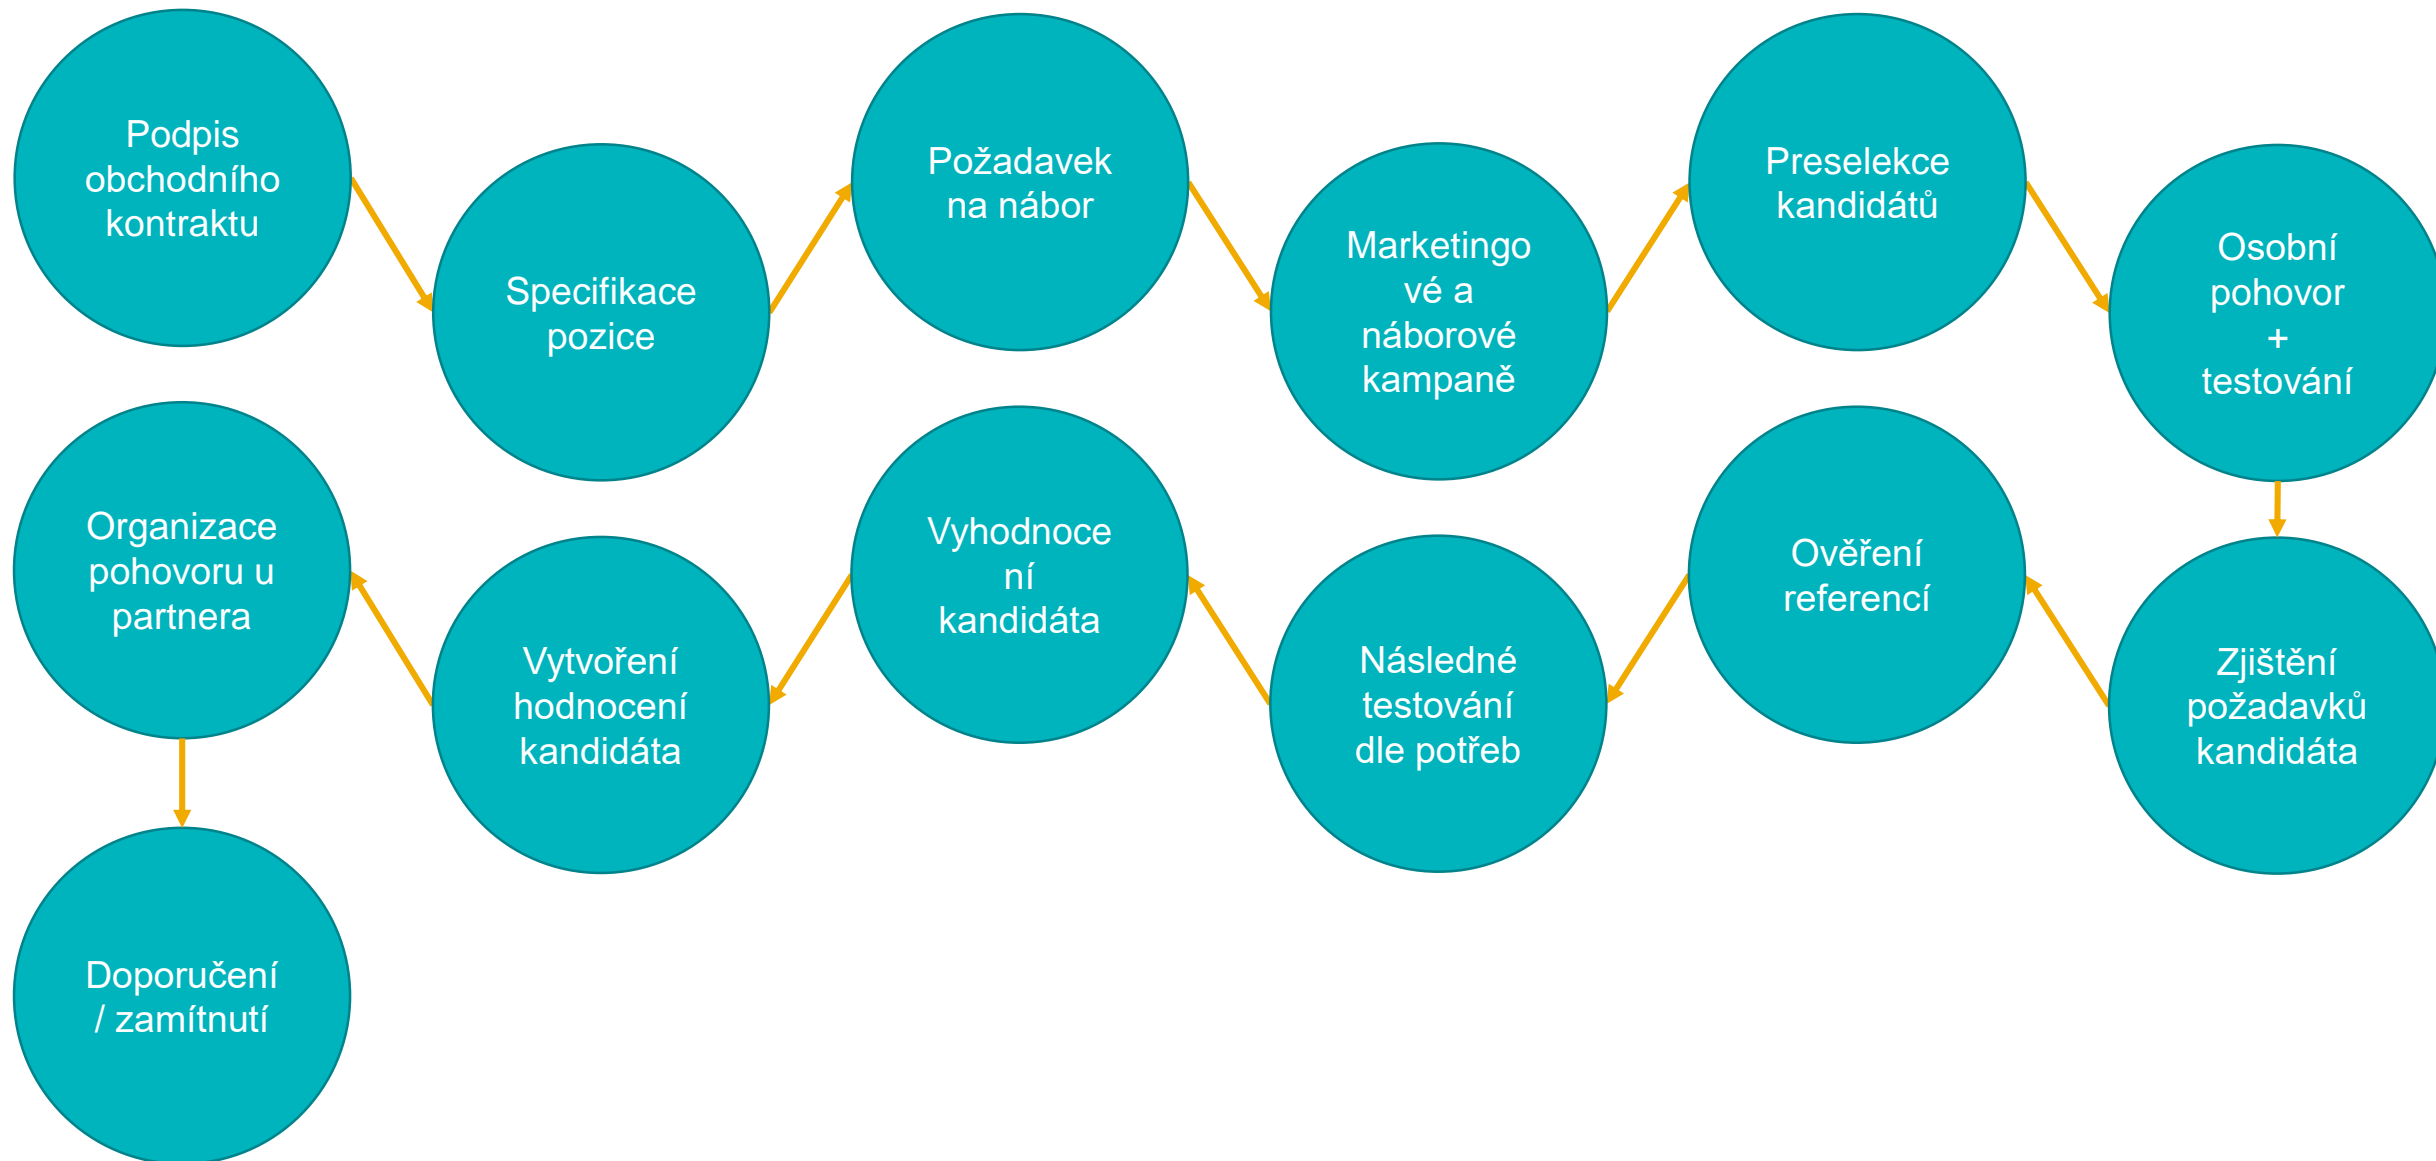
Podpis obchodního kontraktu

Specifikace pozice

Požadavek na nábor

Marketingové a náborové kampaně

Preselekce kandidátů

Osobní pohovor + testování

Zjištění požadavků kandidáta

Ověření referencí

Následné testování dle potřeb

Vyhodnocení kandidáta

Vytvoření hodnocení kandidáta

Organizace pohovoru u partnera

Doporučení / zamítnutí